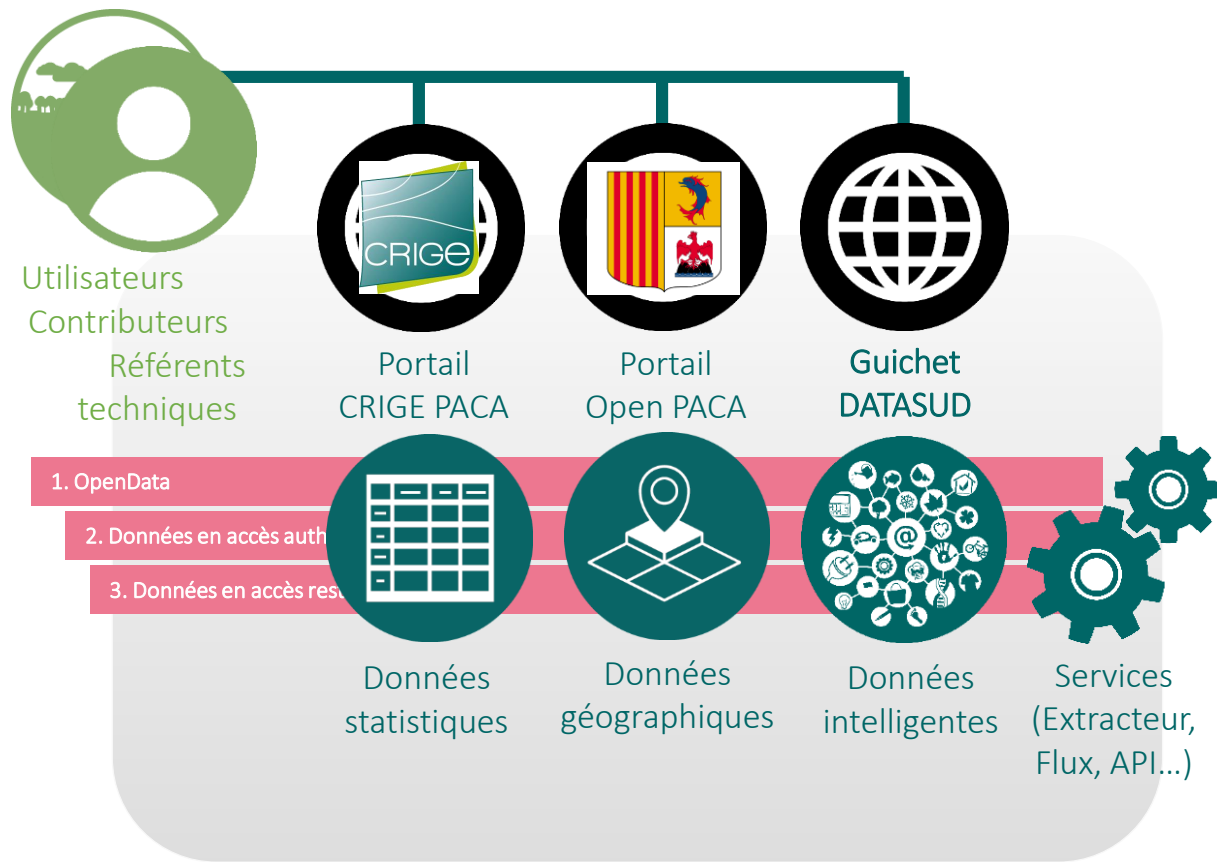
Utilisateurs
Contributeurs
Référents
techniques

CRIGE

Portail
CRIGE PACA

Portail
Open PACA

Guichet
DATASUD

1. OpenData

2. Données en accès auth

3. Données en accès rest

Données
statistiques

Données
géographiques

Données
intelligentes

Services
(Extracteur,
Flux, API…)